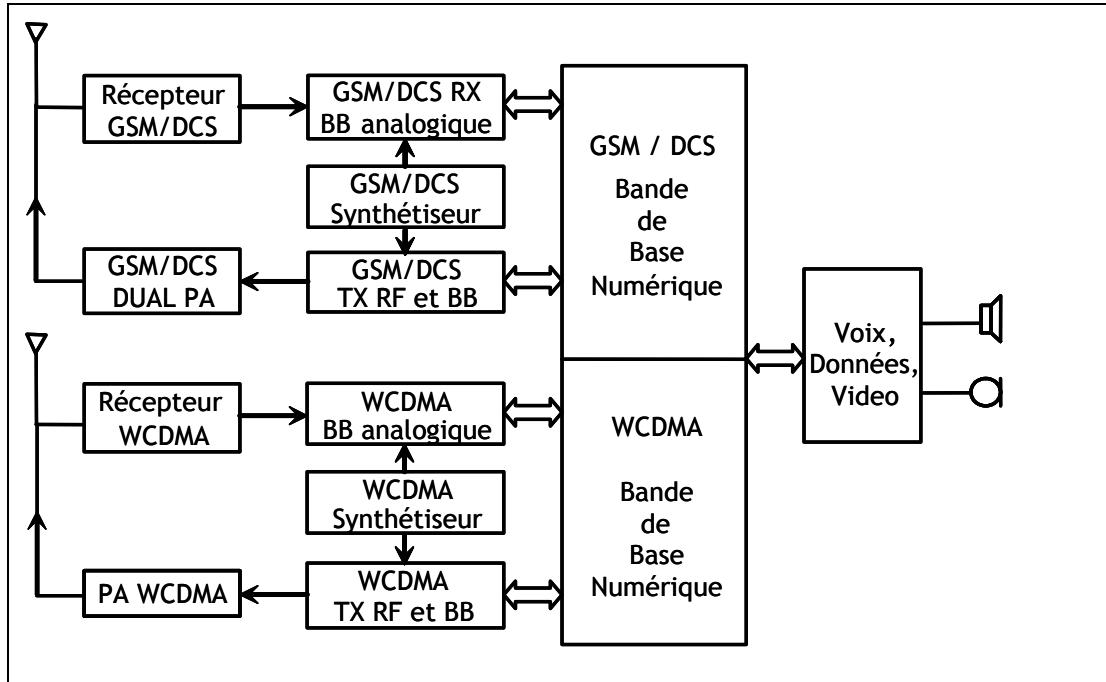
Récepteur GSM/DCS

GSM/DCS RX BB analogique

GSM/DCS Synthétiseur

GSM/DCS DUAL PA

GSM/DCS TX RF et BB

GSM / DCS

Bande de Base Numérique

Récepteur WCDMA

WCDMA BB analogique

WCDMA Synthétiseur

PA WCDMA

WCDMA TX RF et BB

WCDMA

Bande de Base Numérique

Voix, Données, Video